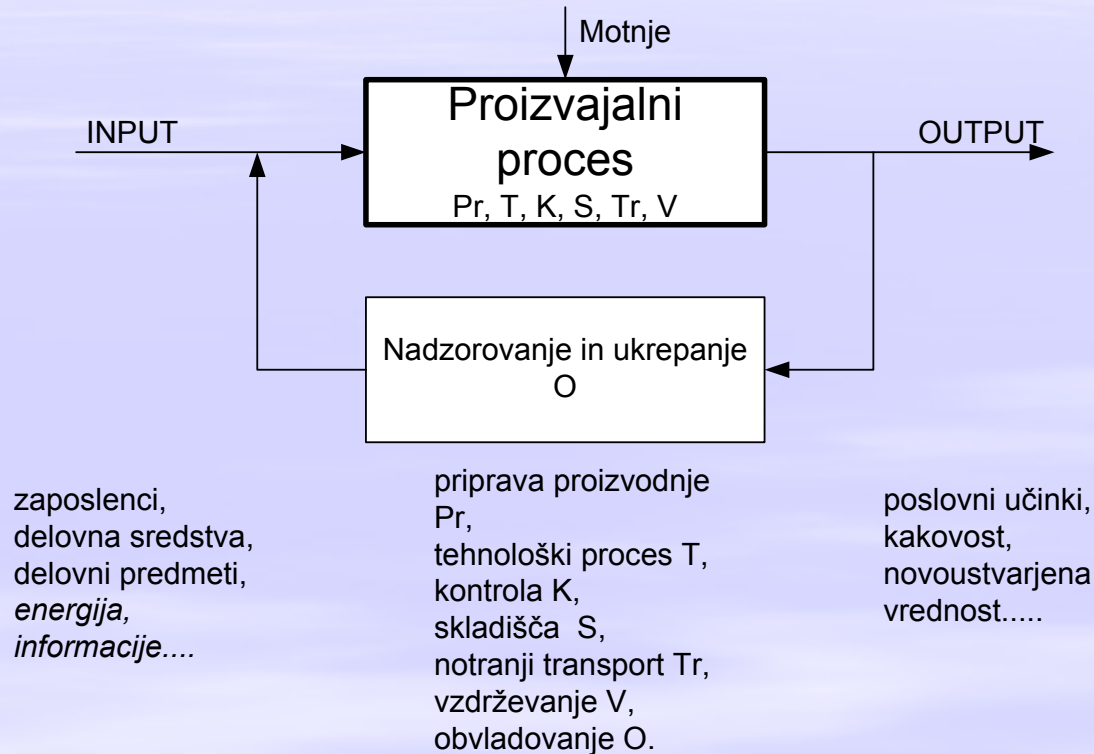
Motnje

INPUT

Proizvajalni proces
Pr, T, K, S, Tr, V

OUTPUT

Nadzorovanje in ukrepanje
O

zaposlenci,
delovna sredstva,
delovni predmeti,
*energija,*
*informacije....*

priprava proizvodnje Pr,
tehnološki proces T,
kontrola K,
skladišča S,
notranji transport Tr,
vzdrževanje V,
obvladovanje O.

poslovni učinki,
kakovost,
novoustvarjena vrednost.....